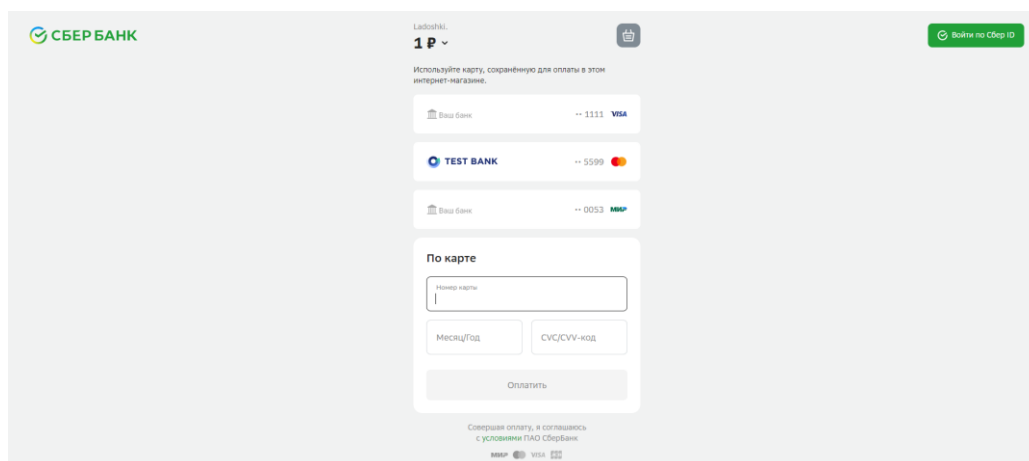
СБЕРБАНК

Ladoshki.

1 ₽

Войти по Сбер ID

Используйте карту, сохранённую для оплаты в этом интернет-магазине.

Ваш банк ·· 1111 VISA

TEST BANK ·· 5599

Ваш банк ·· 0053 МИР

По карте

Номер карты

Месяц/Год

CVC/CVV-код

Оплатить

Совершая оплату, я соглашаюсь с условиями ПАО СберБанк

МИР VISA